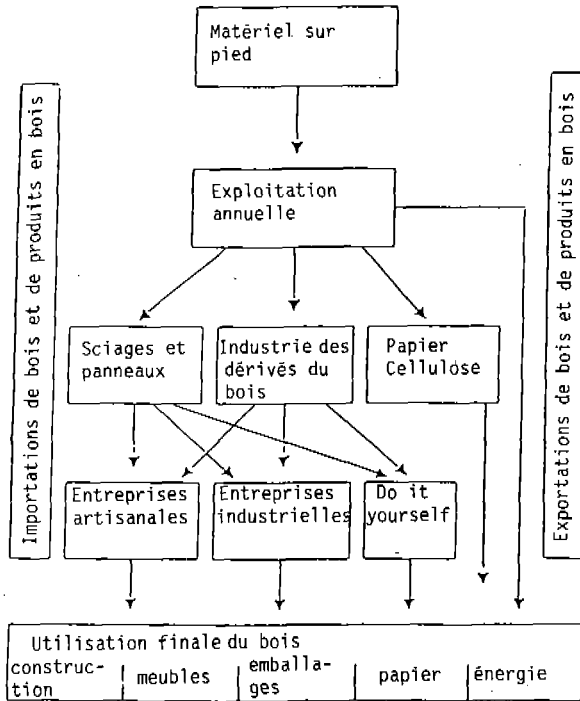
Matériel sur pied

Importations de bois et de produits en bois

Exportations de bois et de produits en bois

Exploitation annuelle

Sciages et panneaux

Industrie des dérivés du bois

Papier Cellulose

Entreprises artisanales

Entreprises industrielles

Do it yourself

Utilisation finale du bois

| construction | meubles | emballages | papier | énergie |
|---|---|---|---|---|